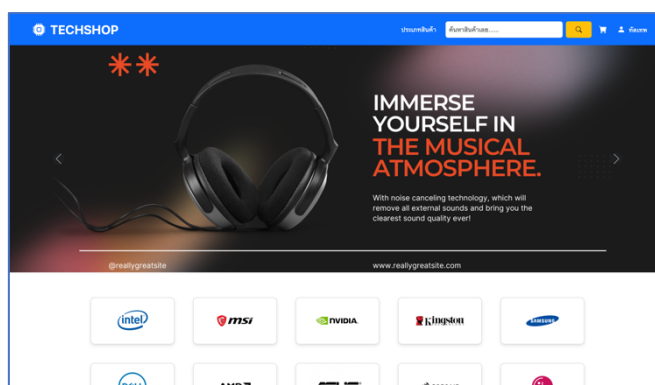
TECHSHOP

ประเภทสินค้า

ค้นหาสินค้าเลย......

โปรไฟล์

IMMERSE YOURSELF IN THE MUSICAL ATMOSPHERE.

With noise canceling technology, which will remove all external sounds and bring you the clearest sound quality ever!

@reallygreatsite

www.reallygreatsite.com

intel

msi

NVIDIA.

Kingston

SAMSUNG

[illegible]

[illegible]

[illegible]

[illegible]

LG